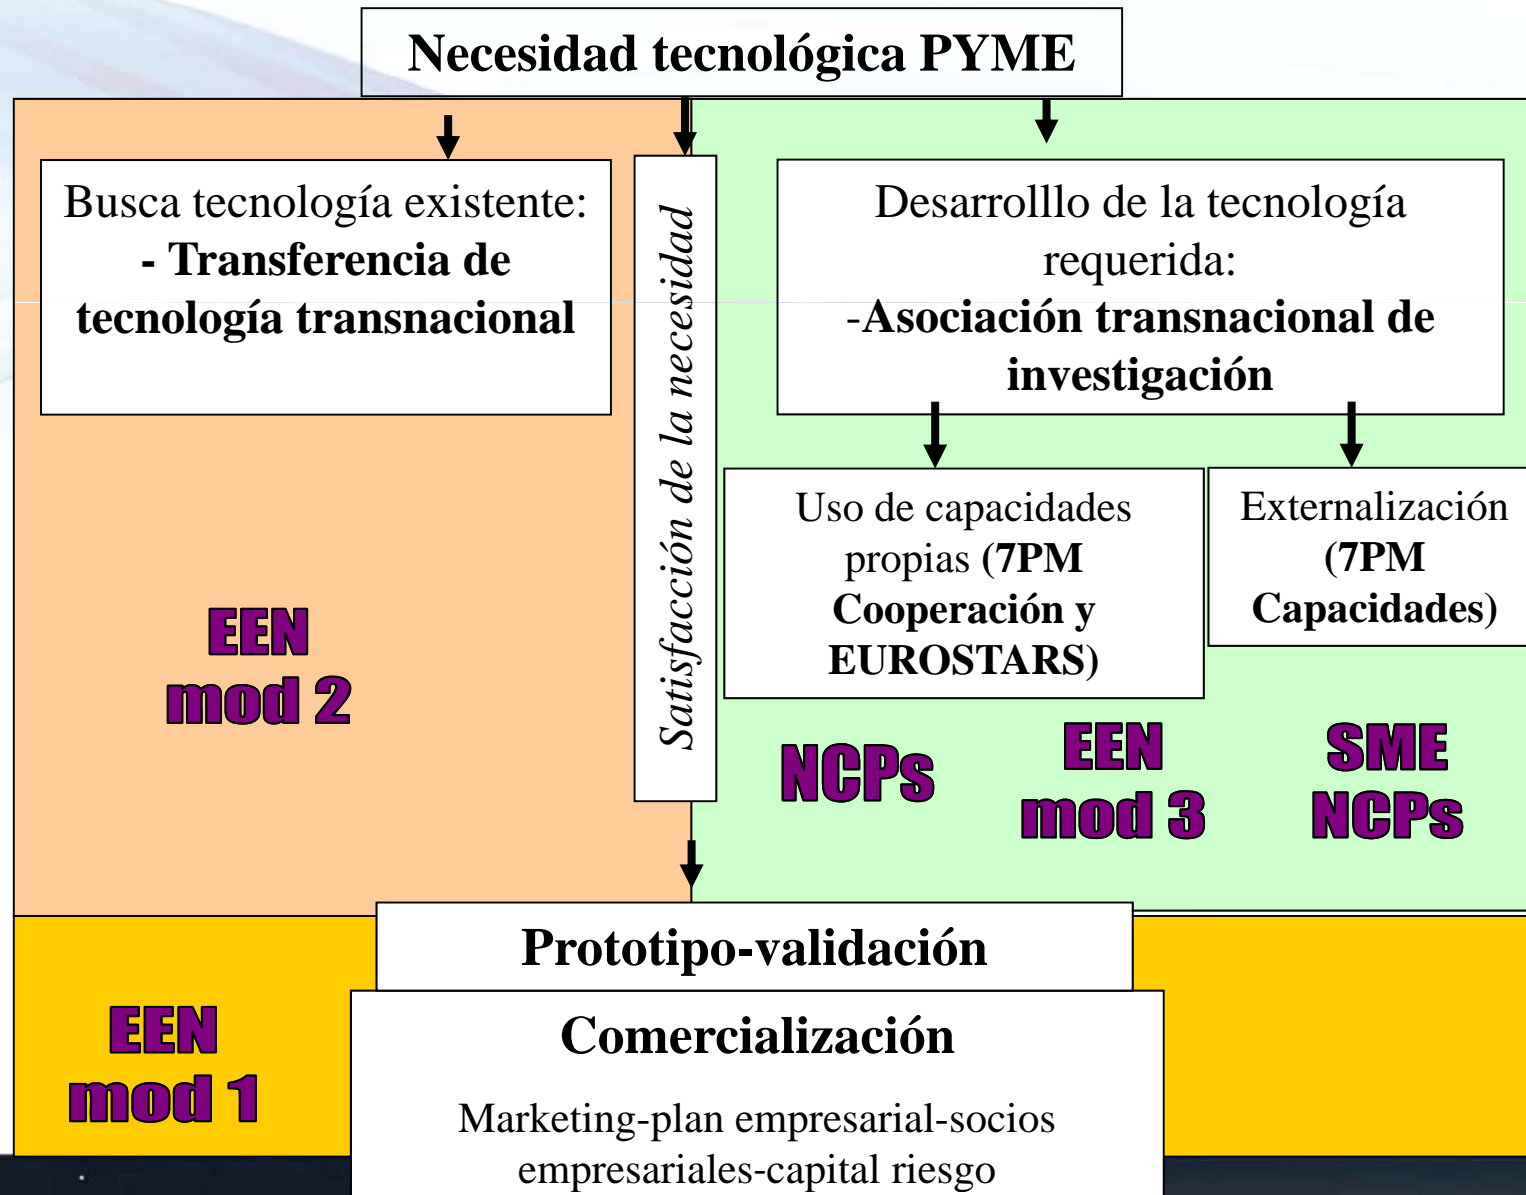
Necesidad tecnológica PYME

Busca tecnología existente: - Transferencia de tecnología transnacional

Satisfacción de la necesidad

Desarrolllo de la tecnología requerida: -Asociación transnacional de investigación

Uso de capacidades propias (7PM Cooperación y EUROSTARS)

Externalización (7PM Capacidades)

EEN mod 2

NCPs

EEN mod 3

SME NCPs

Prototipo-validación

EEN mod 1

Comercialización

Marketing-plan empresarial-socios empresariales-capital riesgo